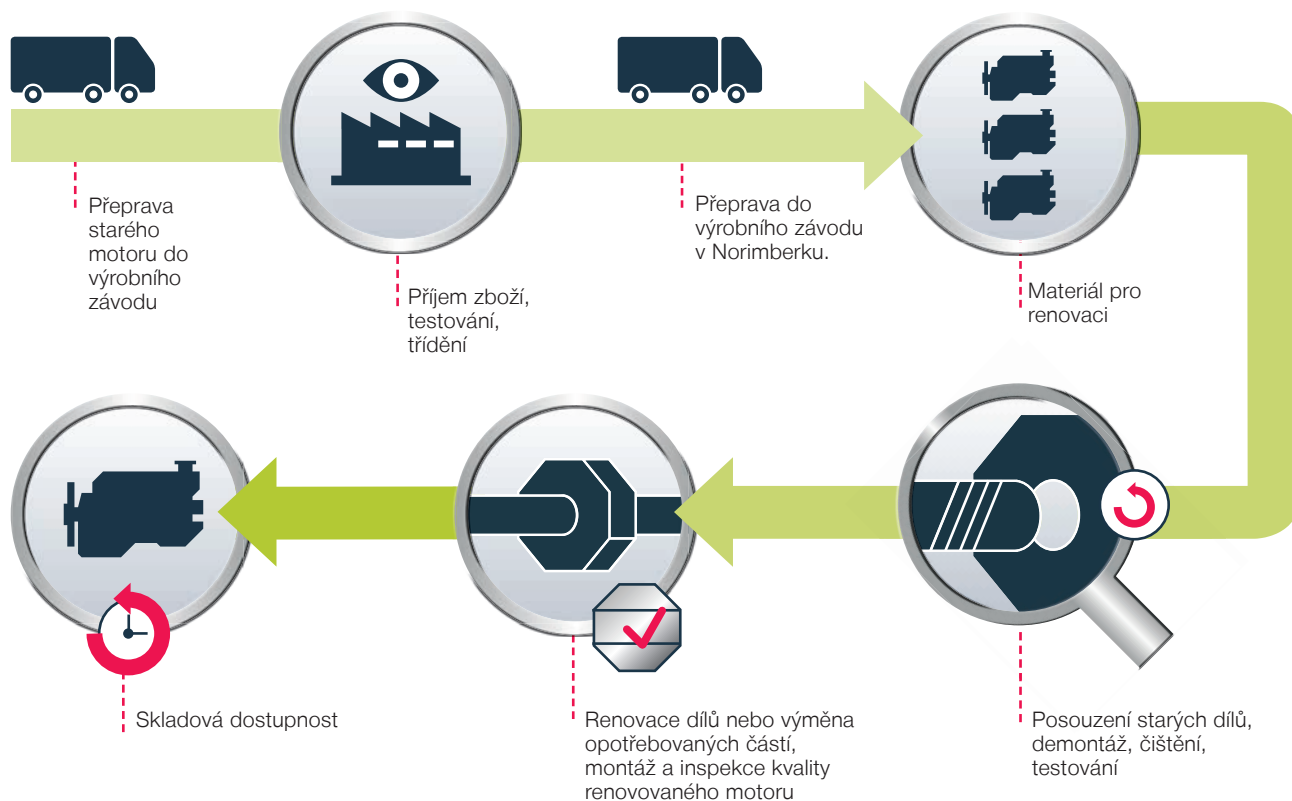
Přeprava starého motoru do výrobního závodu

Příjem zboží, testování, třídění

Přeprava do výrobního závodu v Norimberku.

Materiál pro renovaci

Skladová dostupnost

Renovace dílů nebo výměna opotřebovaných částí, montáž a inspekce kvality renovovaného motoru

Posouzení starých dílů, demontáž, čištění, testování